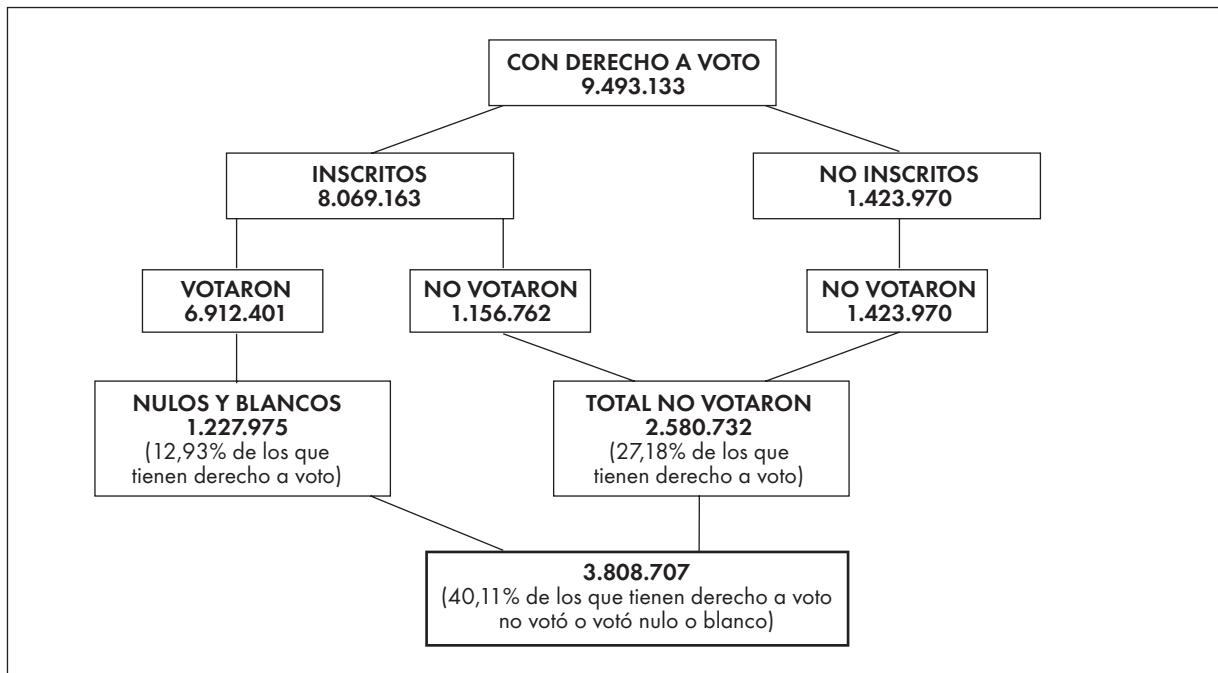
CON DERECHO A VOTO
9.493.133

INSCRITOS
8.069.163

NO INSCRITOS
1.423.970

VOTARON
6.912.401

NO VOTARON
1.156.762

NO VOTARON
1.423.970

NULOS Y BLANCOS
1.227.975
(12,93% de los que tienen derecho a voto)

TOTAL NO VOTARON
2.580.732
(27,18% de los que tienen derecho a voto)

3.808.707
(40,11% de los que tienen derecho a voto no votó o votó nulo o blanco)